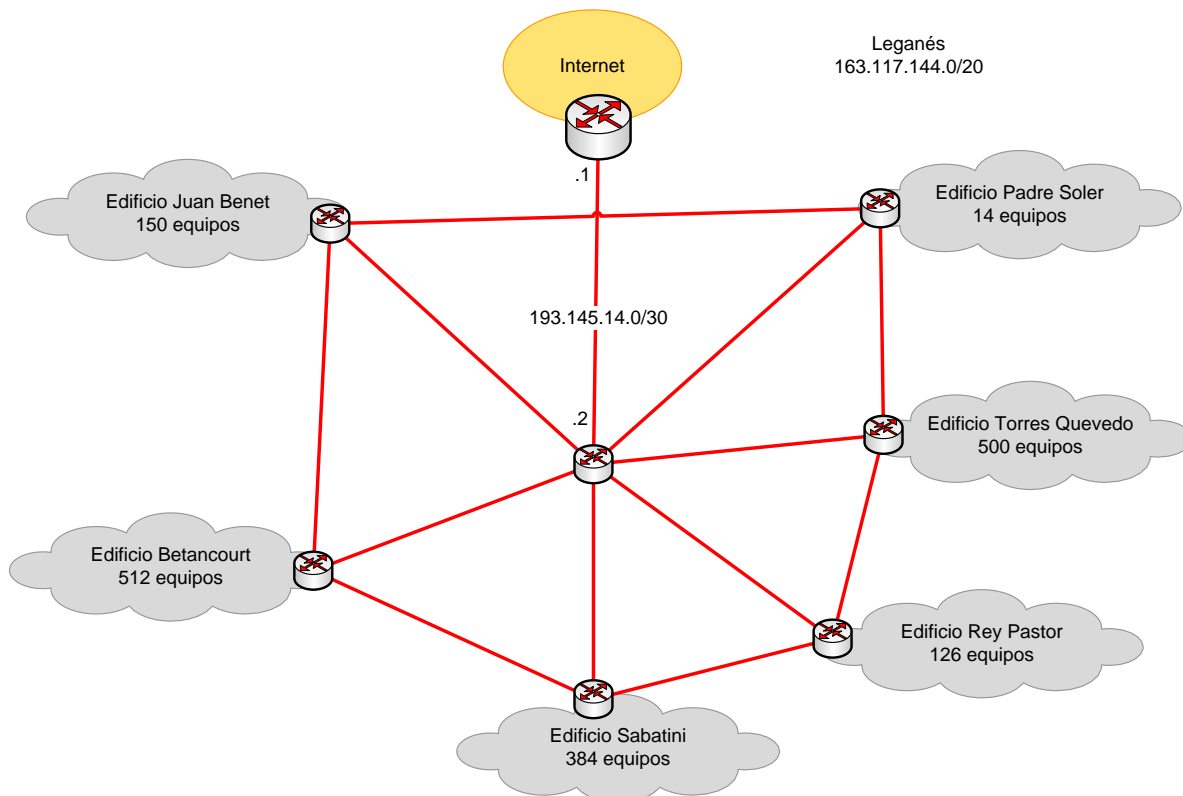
Internet

Leganés
163.117.144.0/20

.1

Edificio Juan Benet
150 equipos

Edificio Padre Soler
14 equipos

193.145.14.0/30

.2

Edificio Torres Quevedo
500 equipos

Edificio Betancourt
512 equipos

Edificio Rey Pastor
126 equipos

Edificio Sabatini
384 equipos